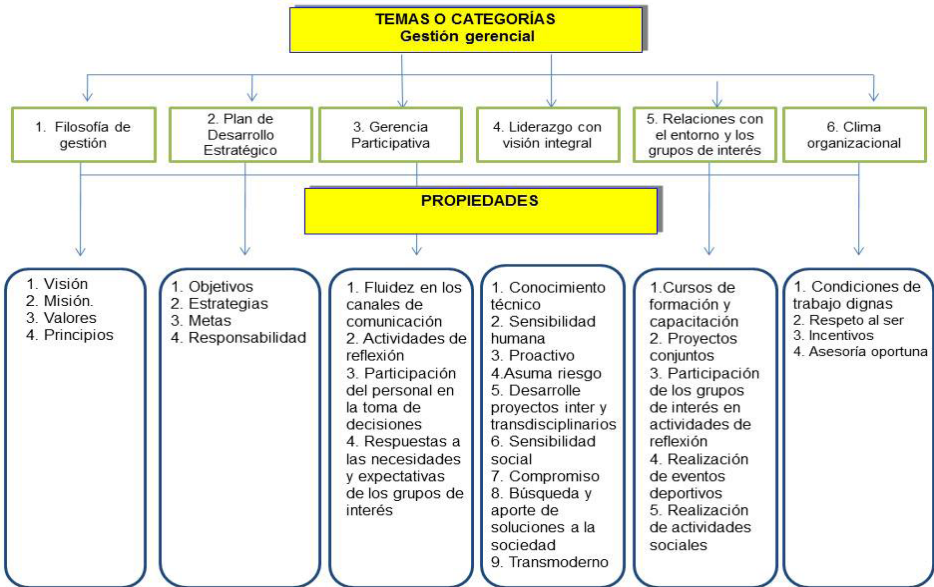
TEMAS O CATEGORÍAS
Gestión gerencial

1. Filosofía de gestión

2. Plan de Desarrollo Estratégico

3. Gerencia Participativa

4. Liderazgo con visión integral

5. Relaciones con el entorno y los grupos de interés

6. Clima organizacional

PROPIEDADES

1. Visión
2. Misión.
3. Valores
4. Principios

1. Objetivos
2. Estrategias
3. Metas
4. Responsabilidad

1. Fluidez en los canales de comunicación
2. Actividades de reflexión
3. Participación del personal en la toma de decisiones
4. Respuestas a las necesidades y expectativas de los grupos de interés

1. Conocimiento técnico
2. Sensibilidad humana
3. Proactivo
4.Asuma riesgo
5. Desarrolle proyectos inter y transdisciplinarios
6. Sensibilidad social
7. Compromiso
8. Búsqueda y aporte de soluciones a la sociedad
9. Transmoderno

1.Cursos de formación y capacitación
2. Proyectos conjuntos
3. Participación de los grupos de interés en actividades de reflexión
4. Realización de eventos deportivos
5. Realización de actividades sociales

1. Condiciones de trabajo dignas
2. Respeto al ser
3. Incentivos
4. Asesoría oportuna